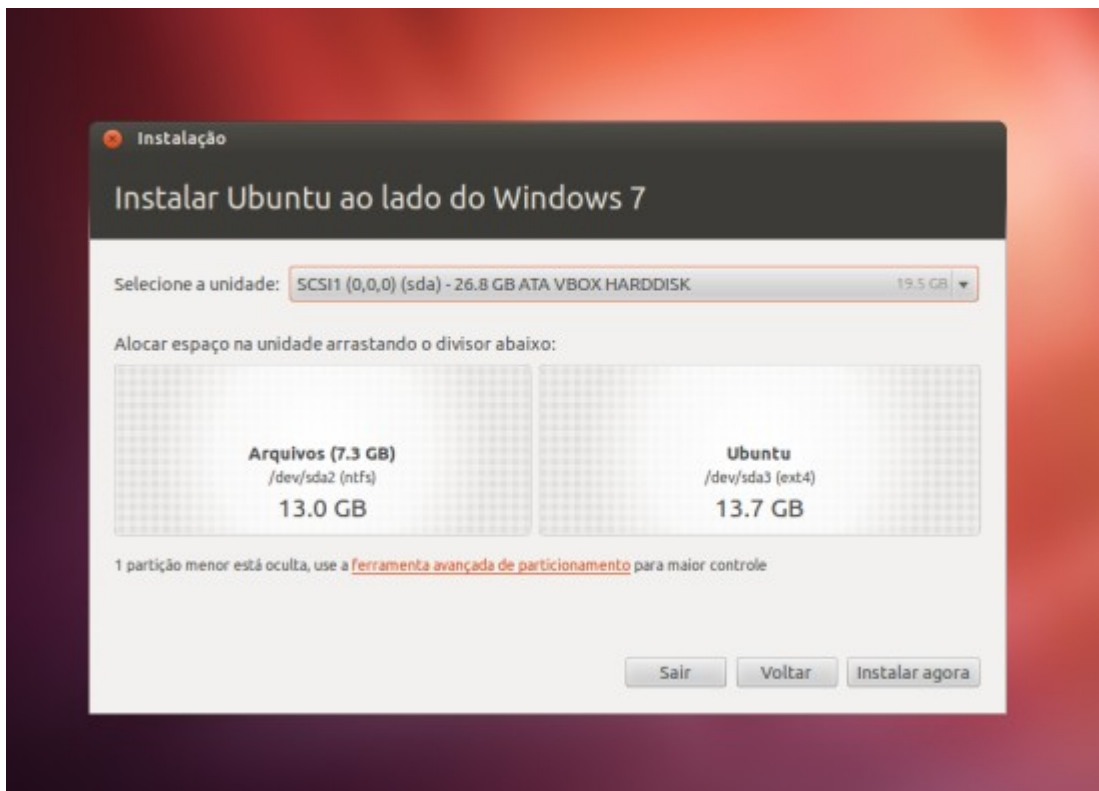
Instalação

Instalar Ubuntu ao lado do Windows 7

Selecione a unidade: SCSI1 (0,0,0) (sda) - 26.8 GB ATA VBOX HARDDISK 19.5 GB

Alocar espaço na unidade arrastando o divisor abaixo:

Arquivos (7.3 GB)
/dev/sda2 (ntfs)
13.0 GB

Ubuntu
/dev/sda3 (ext4)
13.7 GB

1 partição menor está oculta, use a ferramenta avançada de particionamento para maior controle

Sair Voltar Instalar agora